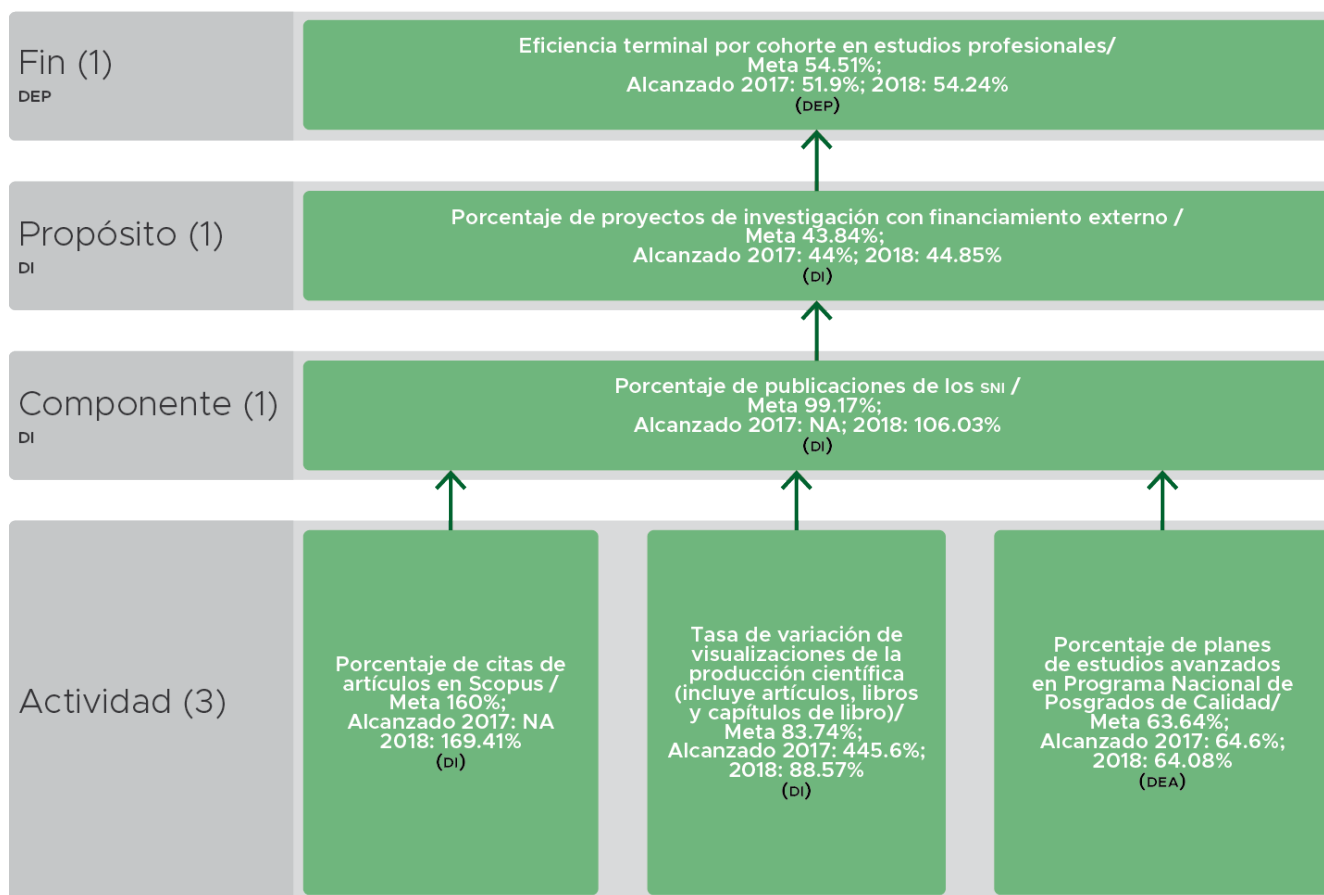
Fin (1)
DEP

Eficiencia terminal por cohorte en estudios profesionales/
Meta 54.51%;
Alcanzado 2017: 51.9%; 2018: 54.24%
(DEP)

Propósito (1)
DI

Porcentaje de proyectos de investigación con financiamiento externo /
Meta 43.84%;
Alcanzado 2017: 44%; 2018: 44.85%
(DI)

Componente (1)
DI

Porcentaje de publicaciones de los SNI /
Meta 99.17%;
Alcanzado 2017: NA; 2018: 106.03%
(DI)

Actividad (3)

Porcentaje de citas de artículos en Scopus /
Meta 160%;
Alcanzado 2017: NA
2018: 169.41%
(DI)

Tasa de variación de visualizaciones de la producción científica (incluye artículos, libros y capítulos de libro)/
Meta 83.74%;
Alcanzado 2017: 445.6%;
2018: 88.57%
(DI)

Porcentaje de planes de estudios avanzados en Programa Nacional de Posgrados de Calidad/
Meta 63.64%;
Alcanzado 2017: 64.6%;
2018: 64.08%
(DEA)